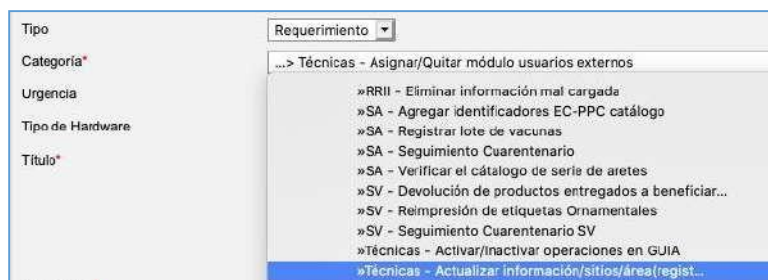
Tipo
Requerimiento
Categoría*
...> Técnicas - Asignar/Quitar módulo usuarios externos
Urgencia
Tipo de Hardware
Título*
»RRII - Eliminar información mal cargada
»SA - Agregar identificadores EC-PPC catálogo
»SA - Registrar lote de vacunas
»SA - Seguimiento Cuarentenario
»SA - Verificar el catálogo de serie de aretes
»SV - Devolución de productos entregados a beneficiar...
»SV - Reimpresión de etiquetas Ornamentales
»SV - Seguimiento Cuarentenario SV
»Técnicas - Activar/Inactivar operaciones en GUIA
»Técnicas - Actualizar información/sitios/área(regist...